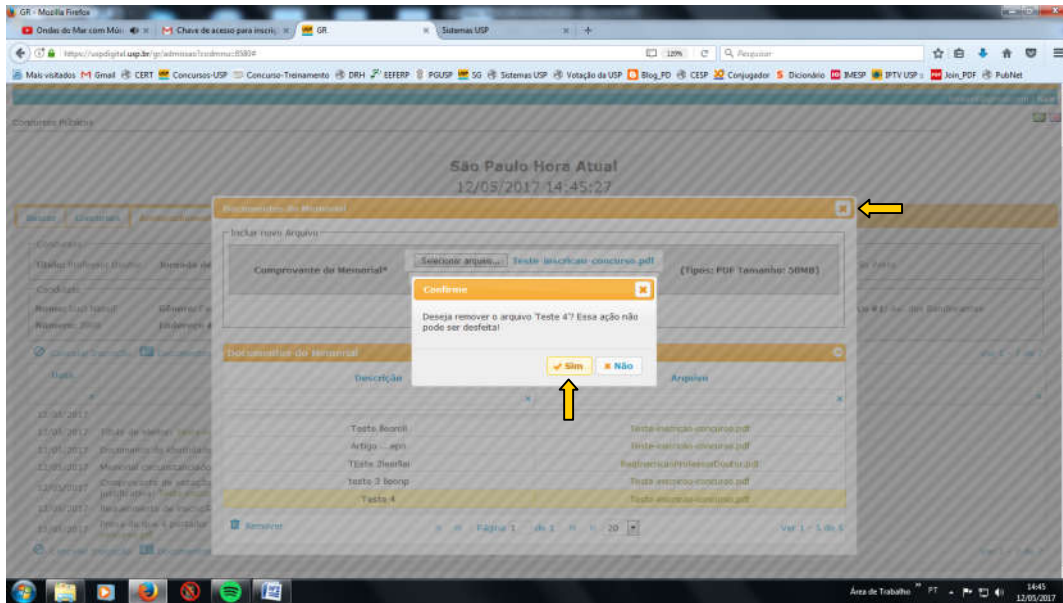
GR - Mozilla Firefox

Ondas do Mar com Mú ×   Chave de acesso para inscriç ×   GR ×   Sistemas USP ×   +

https://uspdigital.usp.br/gr/admissao?codmnu=8380#   120%   Pesquisar

Mais visitados   Gmail   CERT   Concursos-USP   Concurso-Treinamento   DRH   EEFERP   PGUSP   SG   Sistemas USP   Votação da USP   Blog_FD   CESP   Conjugador   Dicionário   IMESP   IPTV USP   Join_PDF   PubNet

Concursos Públicos

São Paulo Hora Atual
12/05/2017 14:45:27

Documentos do Memorial

Incluir novo Arquivo

Comprovante do Memorial*   Selecionar arquivo...   Teste-inscricao-concurso.pdf   (Tipos: PDF Tamanho: 50MB)

Confirme

Deseja remover o arquivo 'Teste 4'? Essa ação não pode ser desfeita!

✔ Sim   ✖ Não

Documentos do Memorial

| Descrição | Arquivo |
|---|---|
| Teste 8oordi | Teste-inscricao-concurso.pdf |
| Artigo ... apn | Teste-inscricao-concurso.pdf |
| TEste 2lasdlai | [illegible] |
| teste 3 boonp | Teste-inscricao-concurso.pdf |
| Teste 4 | Teste-inscricao-concurso.pdf |

Remover   Página 1 de 1   20   Ver 1 - 5 de 5

12/05/2017
12/05/2017
12/05/2017
12/05/2017
12/05/2017
12/05/2017

Área de Trabalho   PT   14:45 12/05/2017